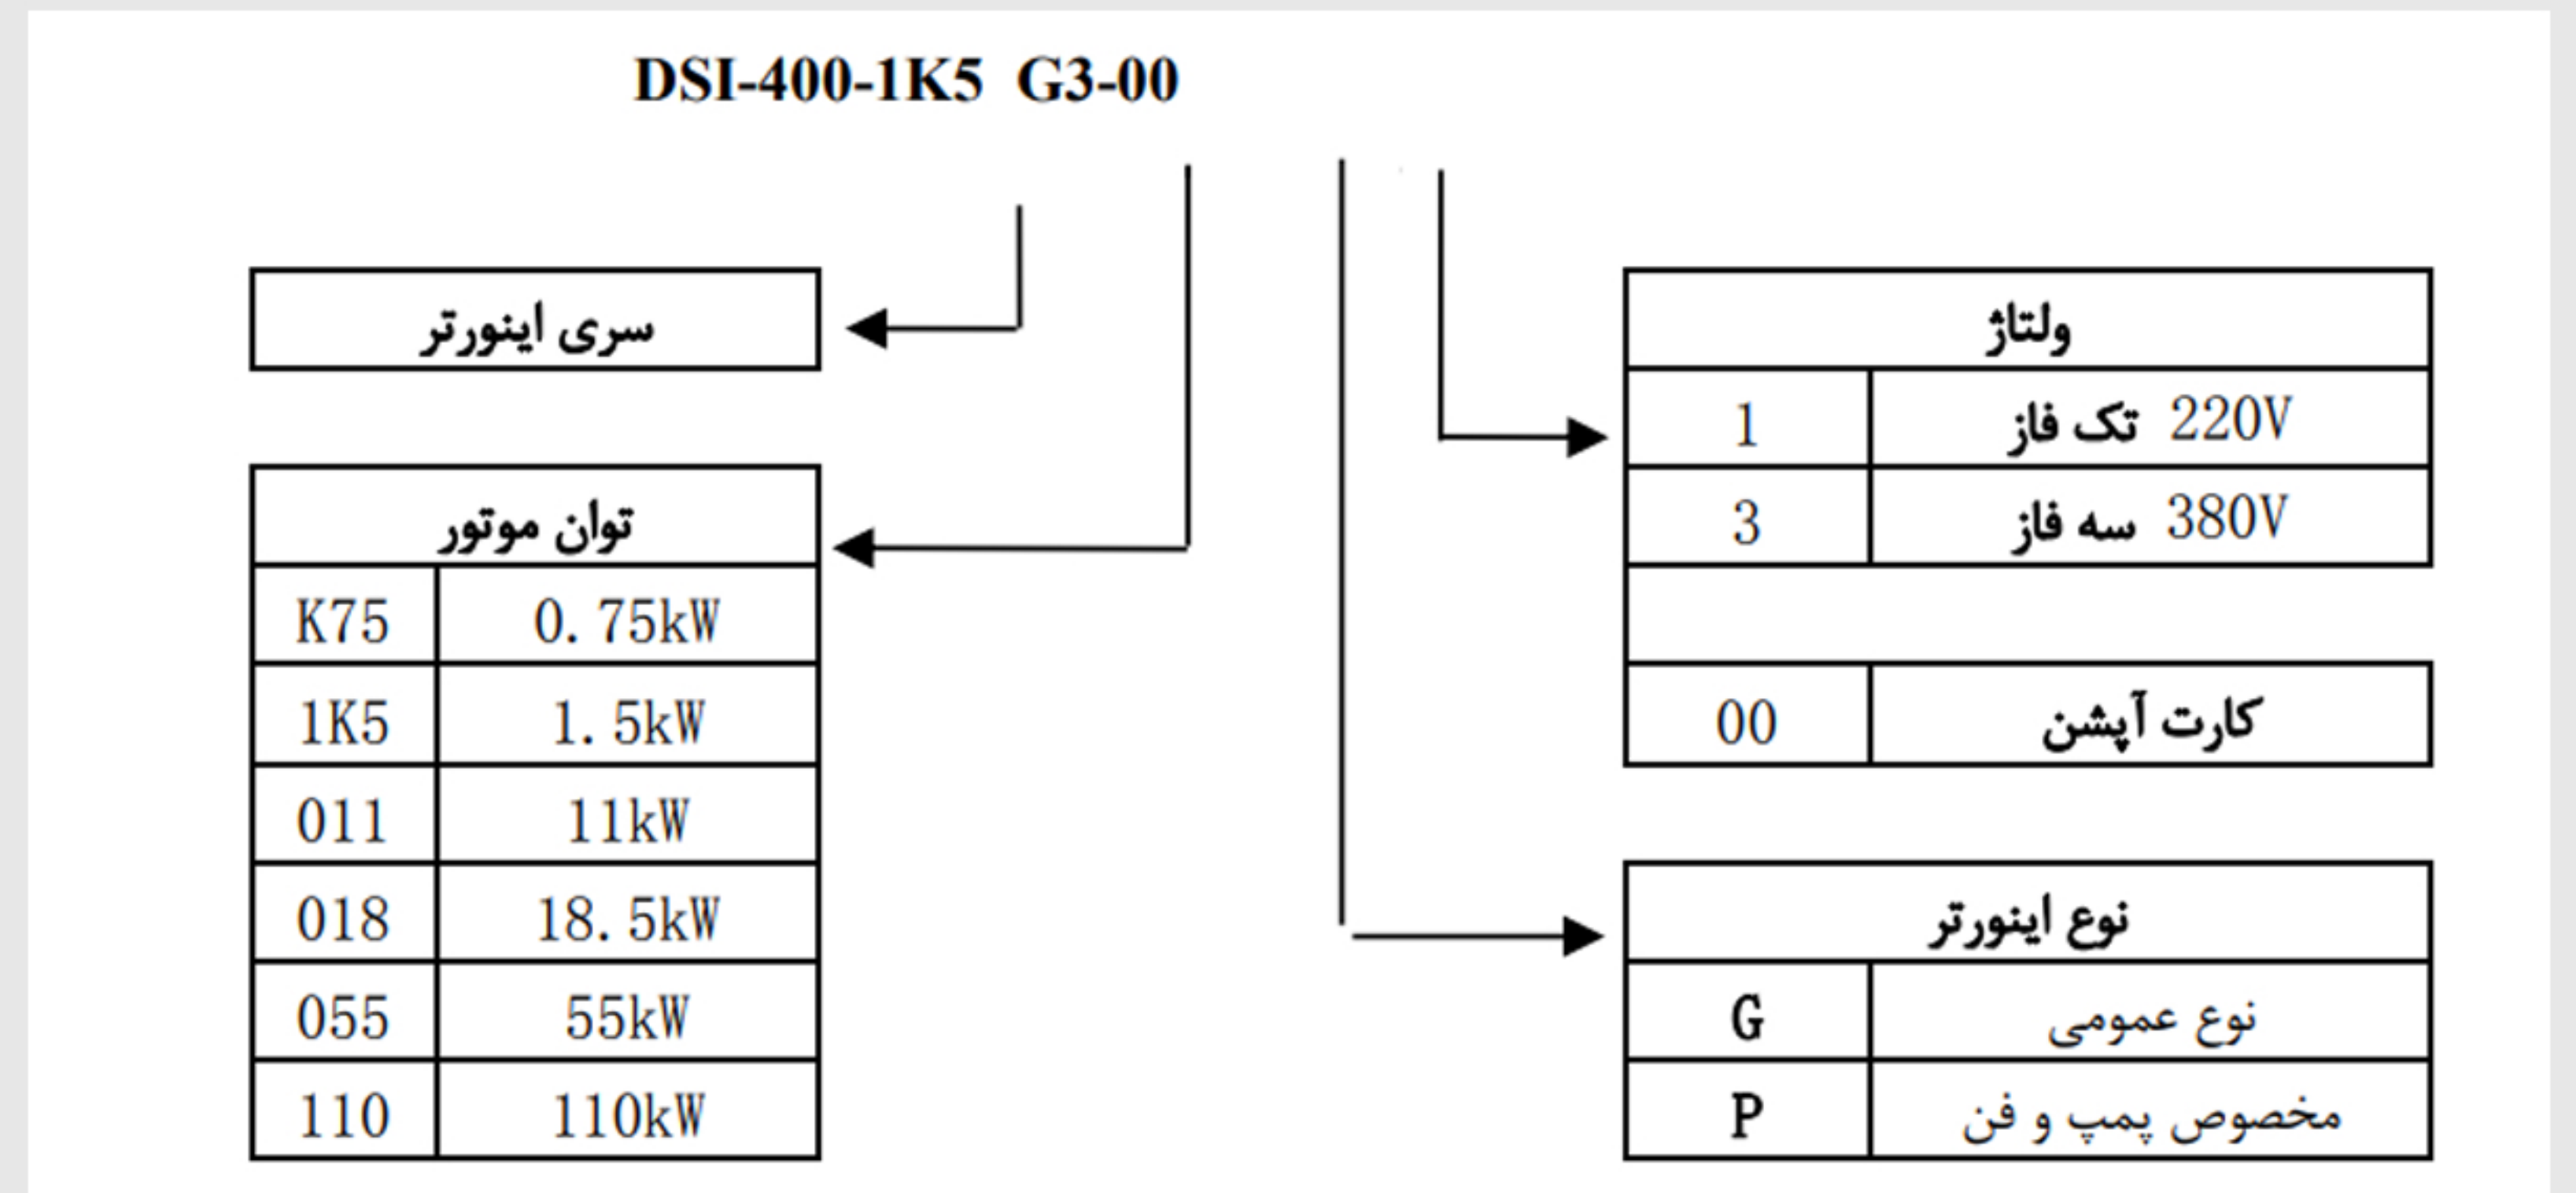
DSI-400-1K5 G3-00

سری اینورتر

| توان موتور | |
|---|---|
| K75 | 0. 75kW |
| 1K5 | 1. 5kW |
| 011 | 11kW |
| 018 | 18. 5kW |
| 055 | 55kW |
| 110 | 110kW |

| ولتاژ | |
|---|---|
| 1 | تک فاز 220V |
| 3 | سه فاز 380V |

| 00 | کارت آپشن |
|---|---|

| نوع اینورتر | |
|---|---|
| G | نوع عمومی |
| P | مخصوص پمپ و فن |